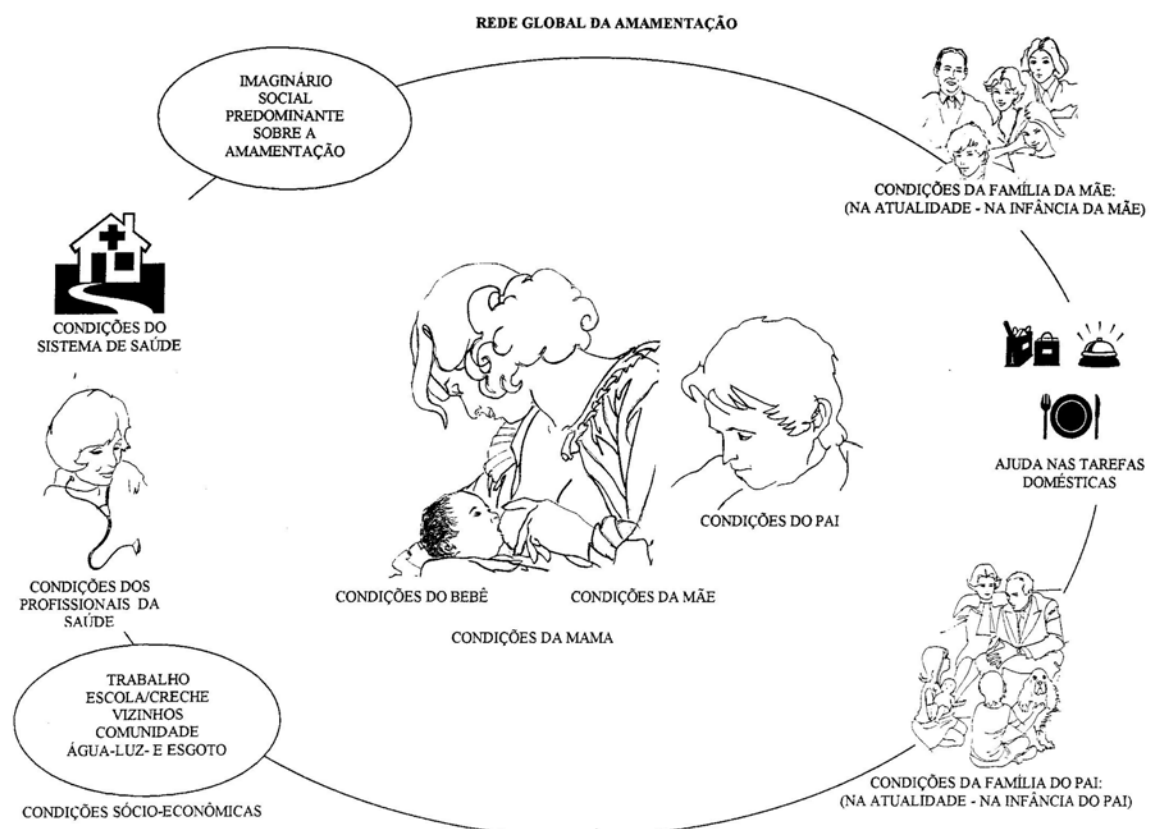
REDE GLOBAL DA AMAMENTAÇÃO

IMAGINÁRIO SOCIAL PREDOMINANTE SOBRE A AMAMENTAÇÃO

CONDIÇÕES DA FAMÍLIA DA MÃE: (NA ATUALIDADE - NA INFÂNCIA DA MÃE)

CONDIÇÕES DO SISTEMA DE SAÚDE

AJUDA NAS TAREFAS DOMÉSTICAS

CONDIÇÕES DO PAI

CONDIÇÕES DOS PROFISSIONAIS DA SAÚDE

CONDIÇÕES DO BEBÊ

CONDIÇÕES DA MÃE

CONDIÇÕES DA MAMA

TRABALHO
ESCOLA/CRECHE
VIZINHOS
COMUNIDADE
ÁGUA-LUZ- E ESGOTO

CONDIÇÕES SÓCIO-ECONÔMICAS

CONDIÇÕES DA FAMÍLIA DO PAI: (NA ATUALIDADE - NA INFÂNCIA DO PAI)